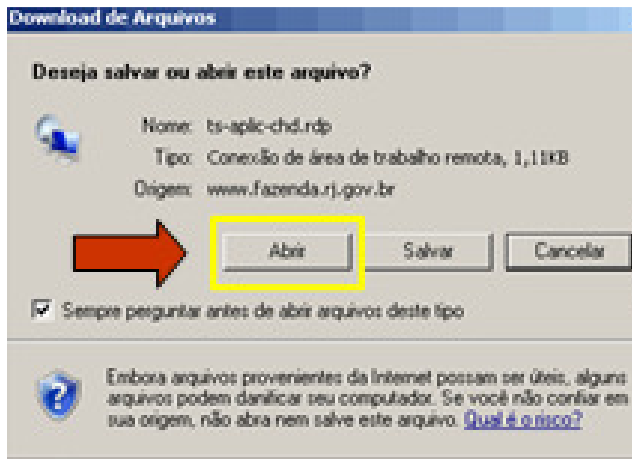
Download de Arquivos

Deseja salvar ou abrir este arquivo?

Nome: ts-aplic-chd.rdp
Tipo: Conexão de área de trabalho remota, 1,11KB
Origem: www.fazenda.rj.gov.br

Abrir
Salvar
Cancelar

Sempre perguntar antes de abrir arquivos deste tipo

Embora arquivos provenientes da Internet possam ser úteis, alguns arquivos podem danificar seu computador. Se você não confiar em sua origem, não abra nem salve este arquivo. Qual é o risco?